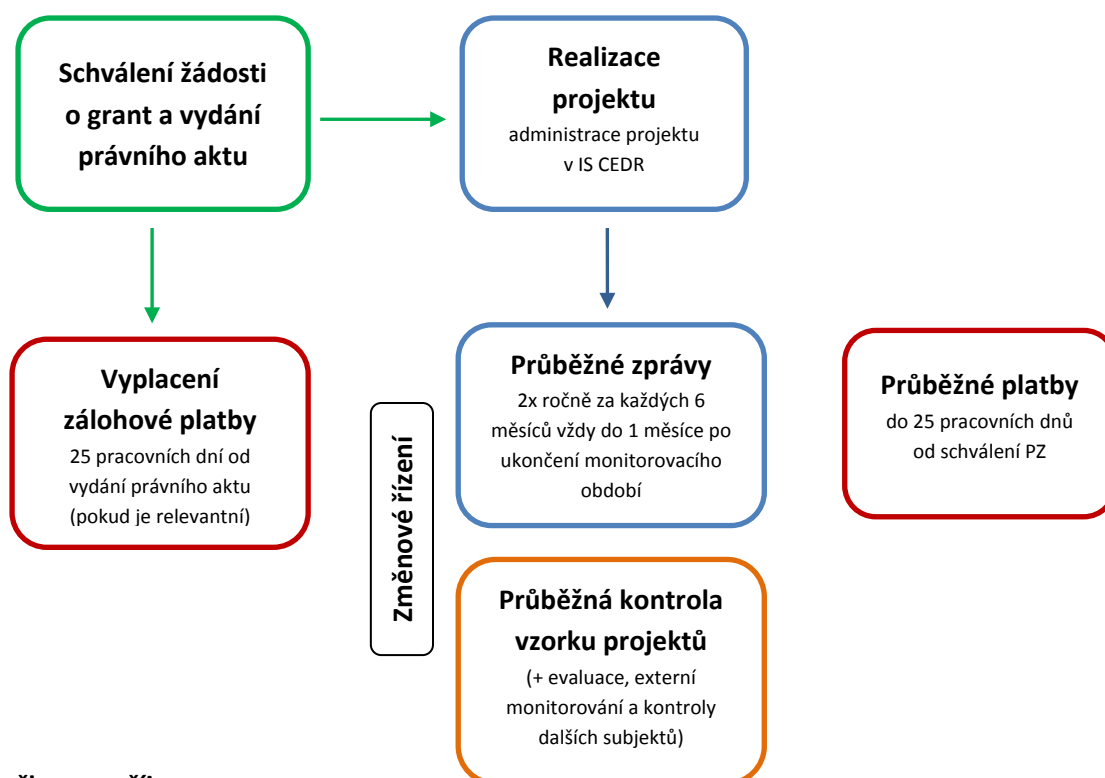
Schválení žádosti o grant a vydání právního aktu

Realizace projektu
administrace projektu v IS CEDR

Vyplacení zálohové platby
25 pracovních dní od vydání právního aktu (pokud je relevantní)

Změnové řízení

Průběžné zprávy
2x ročně za každých 6 měsíců vždy do 1 měsíce po ukončení monitorovacího období

Průběžné platby
do 25 pracovních dnů od schválení PZ

Průběžná kontrola vzorku projektů
(+ evaluace, externí monitorování a kontroly dalších subjektů)

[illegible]